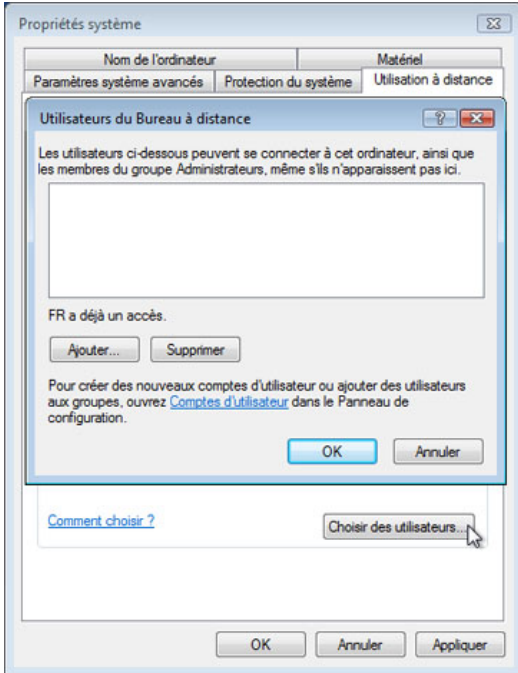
Propriétés système

Nom de l'ordinateur
Matériel
Paramètres système avancés
Protection du système
Utilisation à distance

Utilisateurs du Bureau à distance

Les utilisateurs ci-dessous peuvent se connecter à cet ordinateur, ainsi que les membres du groupe Administrateurs, même s'ils n'apparaissent pas ici.

FR a déjà un accès.

Ajouter...
Supprimer

Pour créer des nouveaux comptes d'utilisateur ou ajouter des utilisateurs aux groupes, ouvrez Comptes d'utilisateur dans le Panneau de configuration.

OK
Annuler

Comment choisir ?
Choisir des utilisateurs...

OK
Annuler
Appliquer